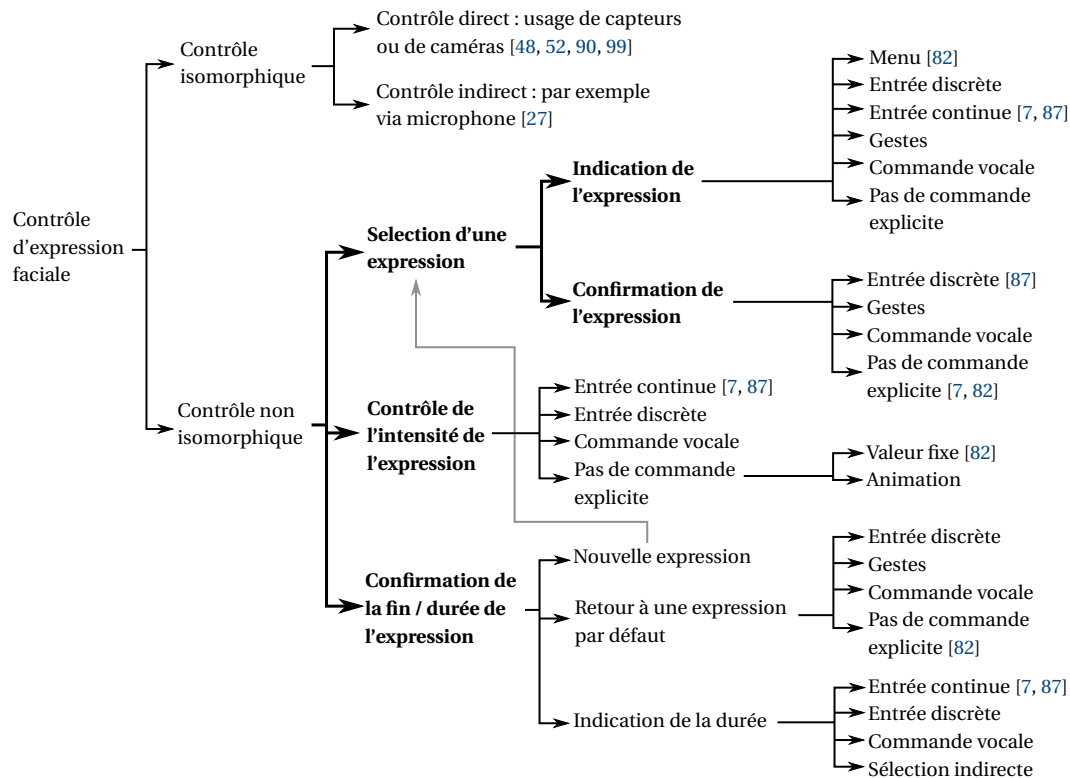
Contrôle d'expression faciale

Contrôle isomorphique

Contrôle direct : usage de capteurs ou de caméras [48, 52, 90, 99]

Contrôle indirect : par exemple via microphone [27]

Contrôle non isomorphique

**Selection d'une expression**

**Indication de l'expression**

Menu [82]
Entrée discrète
Entrée continue [7, 87]
Gestes
Commande vocale
Pas de commande explicite

**Confirmation de l'expression**

Entrée discrète [87]
Gestes
Commande vocale
Pas de commande explicite [7, 82]

**Contrôle de l'intensité de l'expression**

Entrée continue [7, 87]
Entrée discrète
Commande vocale
Pas de commande explicite

Valeur fixe [82]
Animation

**Confirmation de la fin / durée de l'expression**

Nouvelle expression

Retour à une expression par défaut

Entrée discrète
Gestes
Commande vocale
Pas de commande explicite [82]

Indication de la durée

Entrée continue [7, 87]
Entrée discrète
Commande vocale
Sélection indirecte